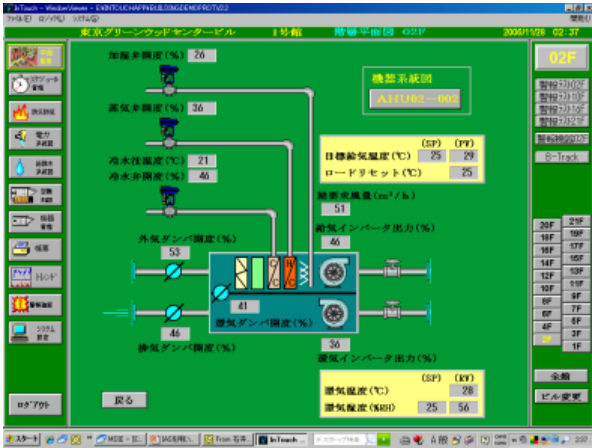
InTouch - WindowViewer - E:\INTOUCHAPP\BUILDINGDEMO\ROT\02F
ファイル(F) ログイン(L) システム(S)
ヘルプ(H)
東京グリーンウッドセンタービル 1号館 階層平面図 02F 2006/11/28 02:37

平面図
スケジュール管理
防災設備
電力
照明
給排水
空調
機器
帳票
トレンド
警報履歴
システム設定
ログアウト

加湿弁開度(%) 26
蒸気弁開度(%) 36
冷水往温度(℃) 21
冷水弁開度(%) 46

機器系統図
AHU02-002

| | (SP) | (PV) |
|---|---|---|
| 目標給気温度(℃) | 25 | 29 |
| ロードリセット(℃) | | 25 |

給気風量(m³/h)
51
給気インバータ出力(%)
46
外気ダンパ開度(%)
53
41
還気ダンパ開度(%)
46
排気ダンパ開度(%)
36
還気インバータ出力(%)

| | (SP) | (PV) |
|---|---|---|
| 還気温度(℃) | | 28 |
| 還気湿度(%RH) | 25 | 56 |

戻る

02F
警報サマリ
警報サマリ
警報サマリ
警報サマリ
警報確認
B-Track
20F 21F
18F 19F
16F 17F
14F 15F
12F 13F
10F 11F
8F 9F
6F 7F
4F 5F
2F 3F
1F
全館
ビル変更

スタート
InTouch